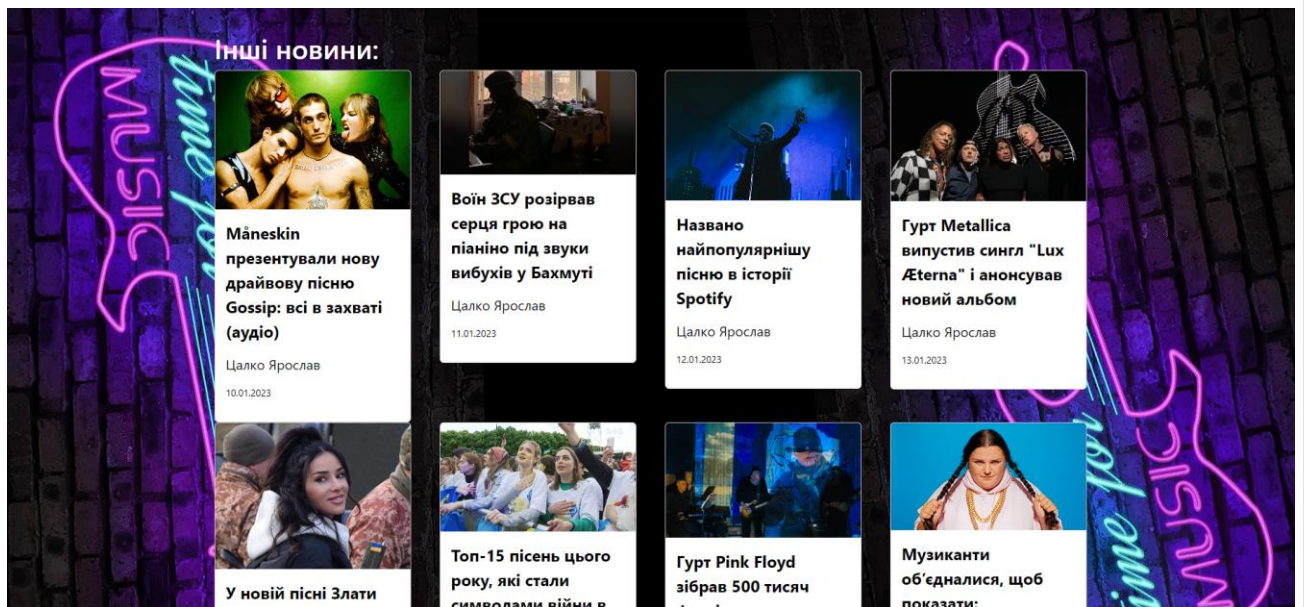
Інші новини:

Måneskin презентували нову драйвову пісню Gossip: всі в захваті (аудіо)

Цалко Ярослав

10.01.2023

Воїн ЗСУ розірвав серця грою на піаніно під звуки вибухів у Бахмуті

Цалко Ярослав

11.01.2023

Названо найпопулярнішу пісню в історії Spotify

Цалко Ярослав

12.01.2023

Гурт Metallica випустив сингл "Lux Æterna" і анонсував новий альбом

Цалко Ярослав

13.01.2023

У новій пісні Злати

Топ-15 пісень цього року, які стали символами війни в

Гурт Pink Floyd зібрав 500 тисяч

Музиканти об'єдналися, щоб показати:

time for MUSIC

time for MUSIC